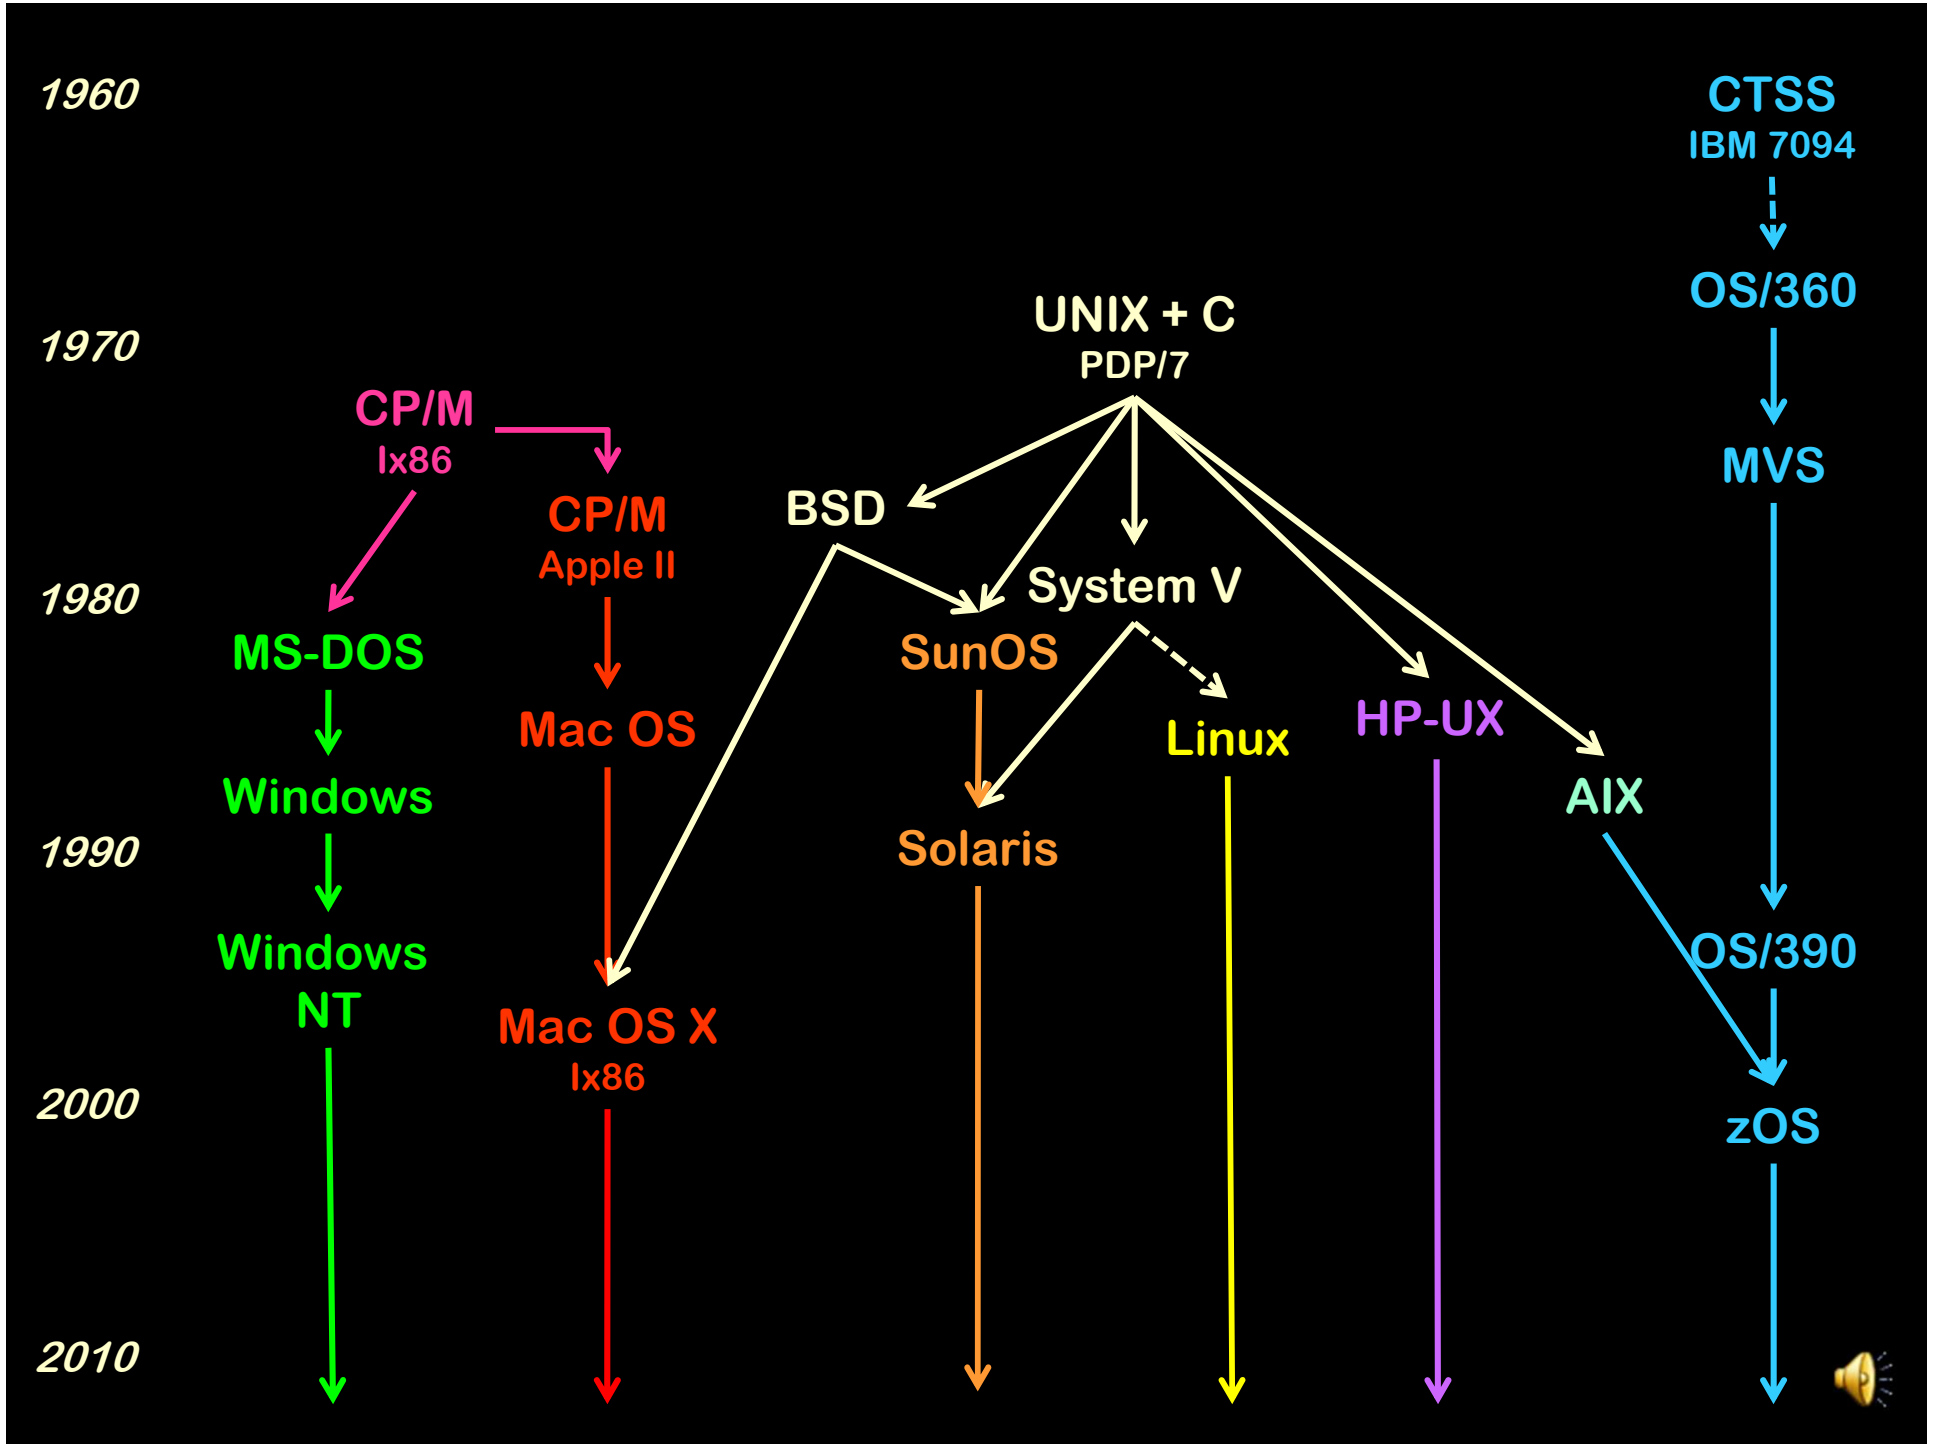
1960
1970
1980
1990
2000
2010

CTSS
IBM 7094
OS/360
MVS
OS/390
zOS

UNIX + C
PDP/7

CP/M
Ix86

CP/M
Apple II

BSD

System V

MS-DOS
Windows
Windows NT

Mac OS
Mac OS X
Ix86

SunOS
Solaris

Linux

HP-UX

AIX